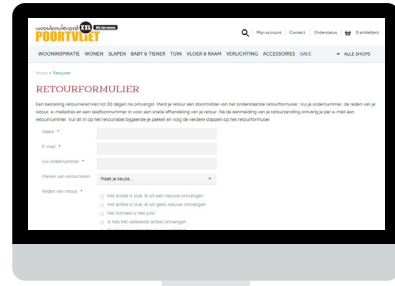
woonboulevard POORTVLIET XXL

Mijn account | Contact | Onderstaus | 0 artikel(en)

WOONINSPIRATIE WONEN SLAPEN BABY & TIENER TUIN VLOER & RAAM VERLICHTING ACCESSOIRES SALE ALLE SHOPS

Home » Retouren

RETOURFORMULIER

Een bestelling retourneren kan tot 30 dagen na ontvangst. Meld je retour aan door middel van het onderstaande retourformulier. Vul je ordernummer, de reden van je retour, e-mailadres en een telefoonnummer in voor een snelle afhandeling van je retour. Na de aanmelding van je retour ontvang je per e-mail een retournummer. Vul dit in op het retourlabel bijgaande je pakket en volg de verdere stappen op het retourformulier.

Naam *

E-mail *

Uw ordernummer *

Manier van retourneren Maak je keuze...

Reden van retour *

Het artikel is stuk, ik wil een nieuwe ontvangen

Het artikel is stuk, ik wil geen nieuwe ontvangen

Het formaat is niet juist

Ik heb het verkeerde artikel ontvangen